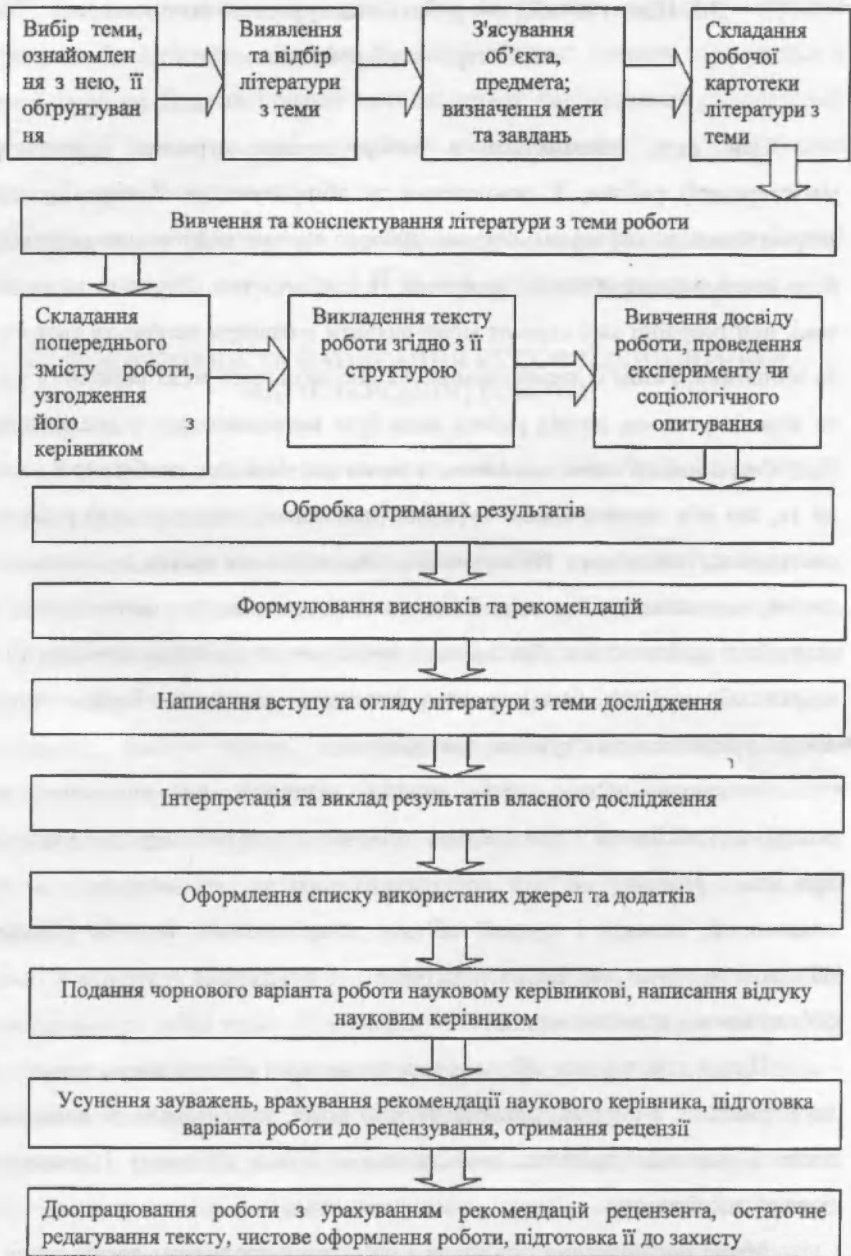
Вибір теми, ознайомлення з нею, її обгрунтування

Виявлення та відбір літератури з теми

З'ясування об'єкта, предмета; визначення мети та завдань

Складання робочої картотеки літератури з теми

Вивчення та конспектування літератури з теми роботи

Складання попереднього змісту роботи, узгодження його з керівником

Викладення тексту роботи згідно з її структурою

Вивчення досвіду роботи, проведення експерименту чи соціологічного опитування

Обробка отриманих результатів

Формулювання висновків та рекомендацій

Написання вступу та огляду літератури з теми дослідження

Інтерпретація та виклад результатів власного дослідження

Оформлення списку використаних джерел та додатків

Подання чорнового варіанта роботи науковому керівникові, написання відгуку науковим керівником

Усунення зауважень, врахування рекомендації наукового керівника, підготовка варіанта роботи до рецензування, отримання рецензії

Доопрацювання роботи з урахуванням рекомендацій рецензента, остаточне редагування тексту, чистове оформлення роботи, підготовка її до захисту